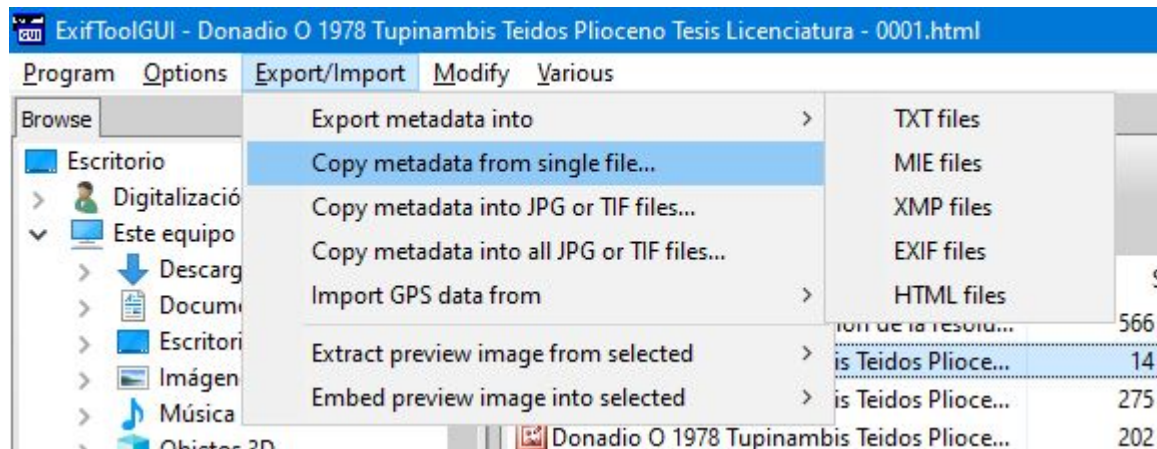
ExifToolGUI - Donadio O 1978 Tupinambis Teidos Plioceno Tesis Licenciatura - 0001.html

Program Options Export/Import Modify Various

Browse

Escritorio
Digitalizació
Este equipo
Descarg
Docum
Escritori
Imágen
Música
Objetos 3D

Export metadata into >
Copy metadata from single file...
Copy metadata into JPG or TIF files...
Copy metadata into all JPG or TIF files...
Import GPS data from >
Extract preview image from selected >
Embed preview image into selected >

TXT files
MIE files
XMP files
EXIF files
HTML files

S
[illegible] de la resolu... 566
is Teidos Plioce... 14
is Teidos Plioce... 275
Donadio O 1978 Tupinambis Teidos Plioce... 202